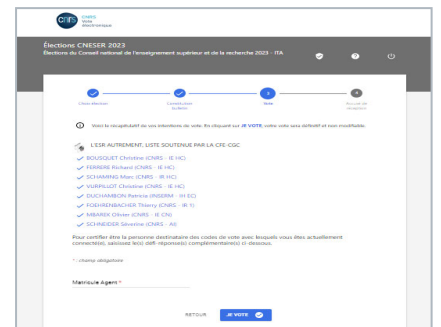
CNRS Vote électronique

Élections CNESER 2023
Élections du Conseil national de l'enseignement supérieur et de la recherche 2023 - ITA

Choix élection
Constitution bulletin
3
Vote
4
Accusé de réception

Voici le récapitulatif de vos intentions de vote. En cliquant sur JE VOTE, votre vote sera définitif et non modifiable.

L'ESR AUTREMENT, LISTE SOUTENUE PAR LA CFE-CGC
BOUSQUET Christine (CNRS - IE HC)
FERRERE Richard (CNRS - IE HC)
SCHAMING Marc (CNRS - IR HC)
VURPILLOT Christine (CNRS - IE HC)
DUCHAMBON Patricia (INSERM - IR EC)
FOEHRENBACHER Thierry (CNRS - IR 1)
MBAREK Olivier (CNRS - IE CN)
SCHNEIDER Séverine (CNRS - AI)

Pour certifier être la personne destinataire des codes de vote avec lesquels vous êtes actuellement connecté(e), saisissez le(s) défi-réponse(s) complémentaire(s) ci-dessous.

* : champ obligatoire

Matricule Agent *

RETOUR
JE VOTE